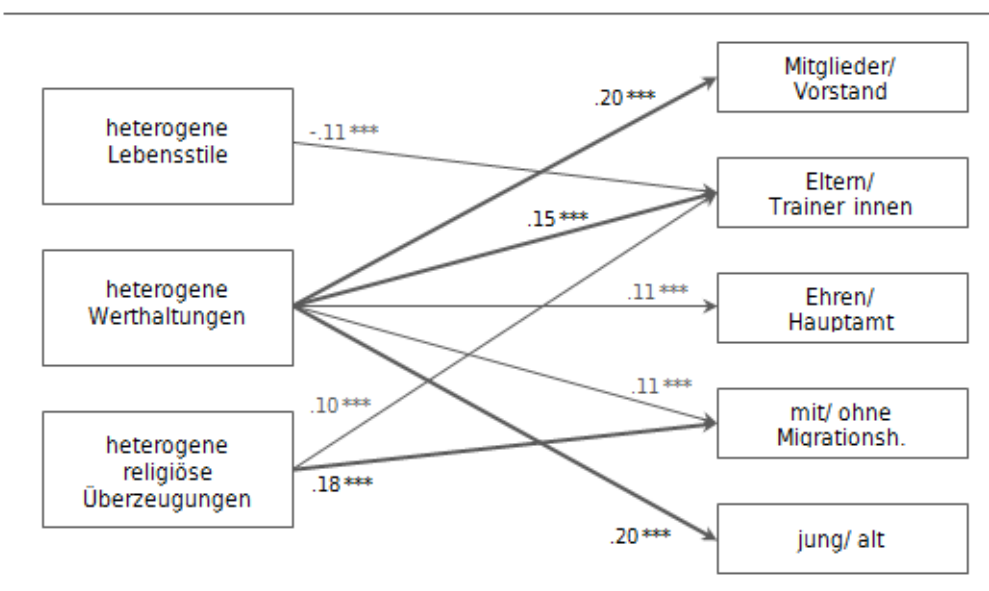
heterogene Lebensstile

heterogene Werthaltungen

heterogene religiöse Überzeugungen

-.11***

.20***

.15***

.11***

.11***

.10***

.18***

.20***

Mitglieder/ Vorstand

Eltern/ Trainer innen

Ehren/ Hauptamt

mit/ ohne Migrationsh.

jung/ alt